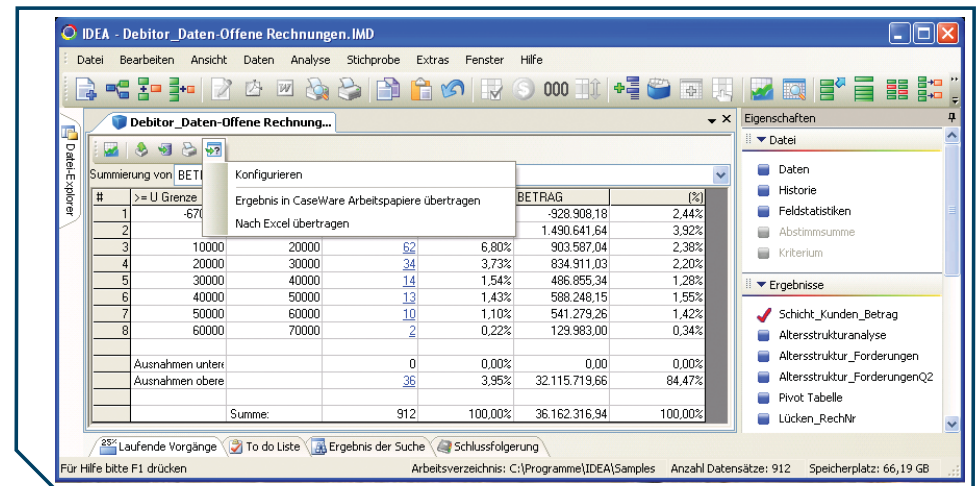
IDEA - Debitor_Daten-Offene Rechnungen.IMD

Datei Bearbeiten Ansicht Daten Analyse Stichprobe Extras Fenster Hilfe

000

Datei-Explorer

Debitor_Daten-Offene Rechnung...

Summierung von BET

Konfigurieren
Ergebnis in CaseWare Arbeitspapiere übertragen
Nach Excel übertragen

| # | >= U Grenze | | | | BETRAG | [%] |
|---|---|---|---|---|---|---|
| 1 | -670 | | | | -928.908,18 | 2,44% |
| 2 | | | | | 1.490.641,64 | 3,92% |
| 3 | 10000 | 20000 | 62 | 6,80% | 903.587,04 | 2,38% |
| 4 | 20000 | 30000 | 34 | 3,73% | 834.911,03 | 2,20% |
| 5 | 30000 | 40000 | 14 | 1,54% | 486.855,34 | 1,28% |
| 6 | 40000 | 50000 | 13 | 1,43% | 588.248,15 | 1,55% |
| 7 | 50000 | 60000 | 10 | 1,10% | 541.279,26 | 1,42% |
| 8 | 60000 | 70000 | 2 | 0,22% | 129.983,00 | 0,34% |
| | Ausnahmen untere | | 0 | 0,00% | 0,00 | 0,00% |
| | Ausnahmen obere | | 36 | 3,95% | 32.115.719,66 | 84,47% |
| | | Summe: | 912 | 100,00% | 36.162.316,94 | 100,00% |

Laufende Vorgänge To do Liste Ergebnis der Suche Schlussfolgerung

Eigenschaften
Datei
Daten
Historie
Feldstatistiken
Abstimmsumme
Kriterium
Ergebnisse
Schicht_Kunden_Betrag
Altersstrukturanalyse
Altersstruktur_Forderungen
Altersstruktur_ForderungenQ2
Pivot Tabelle
Lücken_RechNr

Für Hilfe bitte F1 drücken Arbeitsverzeichnis: C:\Programme\IDEA\Samples Anzahl Datensätze: 912 Speicherplatz: 66,19 GB